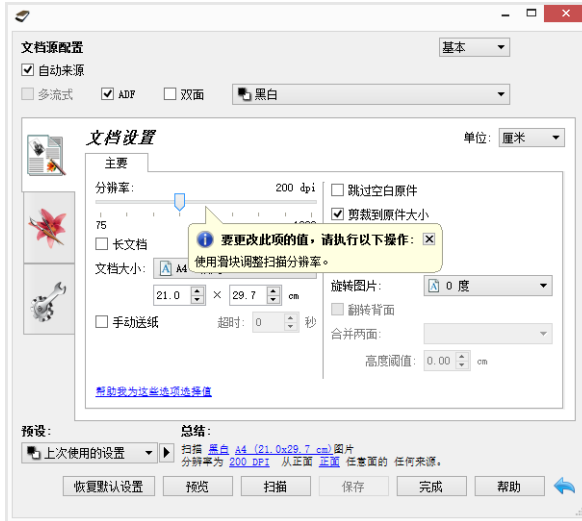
文档源配置
基本
自动来源
多流式
ADF
双面
黑白
文档设置
单位:
厘米
主要
分辨率:
200 dpi
75
1200
长文档
文档大小:
A4
21.0
×
29.7
cm
手动送纸
超时:
0
秒
跳过空白原件
剪裁到原件大小
要更改此项的值，请执行以下操作:
使用滑块调整扫描分辨率。
旋转图片:
0 度
翻转背面
合并两面:
高度阈值:
0.00
cm
帮助我为这些选项选择值
预设:
上次使用的设置
总结:
扫描 黑白 A4 (21.0x29.7 cm)图片
分辨率为 200 DPI 从正面 正面 任意面的 任何来源。
恢复默认设置
预览
扫描
保存
完成
帮助